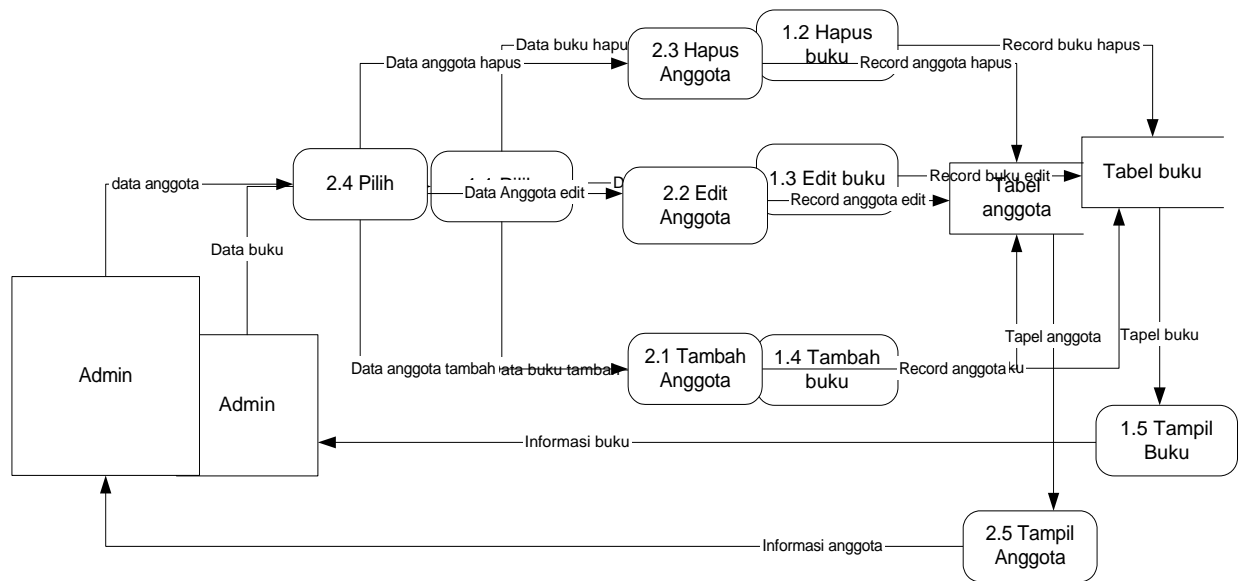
Data buku hapus
2.3 Hapus Anggota
1.2 Hapus buku
Record buku hapus
Data anggota hapus
Record anggota hapus
data anggota
2.4 Pilih
1.1 Pilih
Data Anggota edit
D
2.2 Edit Anggota
1.3 Edit buku
Record buku edit
Record anggota edit
Tabel anggota
Tabel buku
Data buku
Admin
Admin
Tapel anggota
Tapel buku
Data anggota tambah
ata buku tambah
2.1 Tambah Anggota
1.4 Tambah buku
Record anggota
ku
Informasi buku
1.5 Tampil Buku
Informasi anggota
2.5 Tampil Anggota